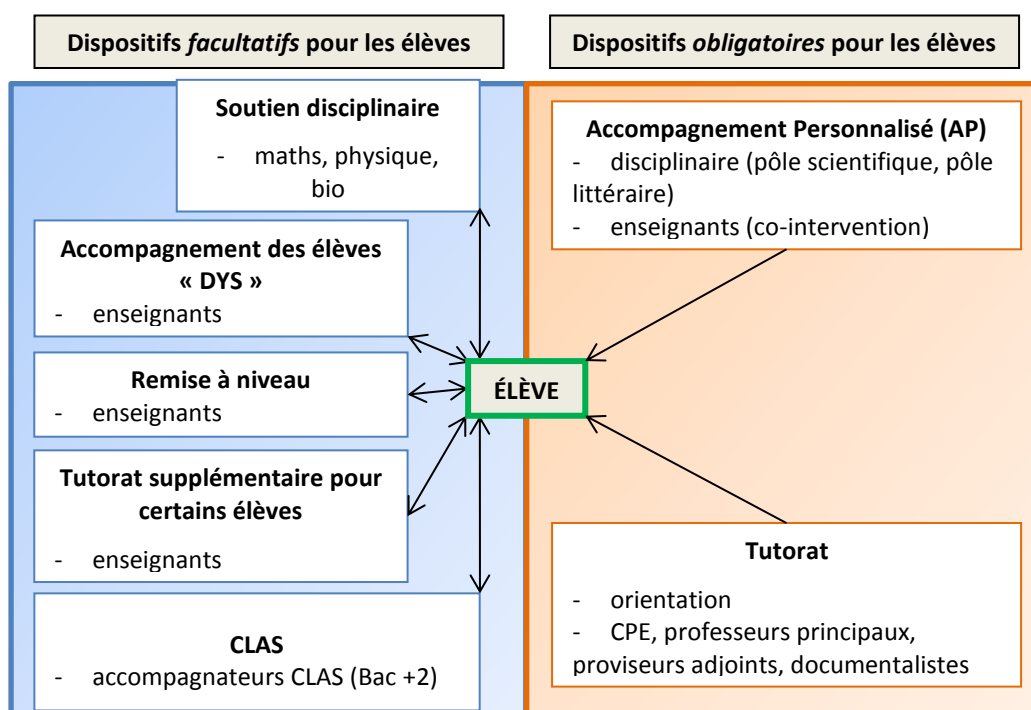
Dispositifs *facultatifs* pour les élèves

Dispositifs *obligatoires* pour les élèves

Soutien disciplinaire
- maths, physique, bio

Accompagnement des élèves « DYS »
- enseignants

Remise à niveau
- enseignants

Tutorat supplémentaire pour certains élèves
- enseignants

CLAS
- accompagnateurs CLAS (Bac +2)

ÉLÈVE

Accompagnement Personnalisé (AP)
- disciplinaire (pôle scientifique, pôle littéraire)
- enseignants (co-intervention)

Tutorat
- orientation
- CPE, professeurs principaux, proviseurs adjoints, documentalistes